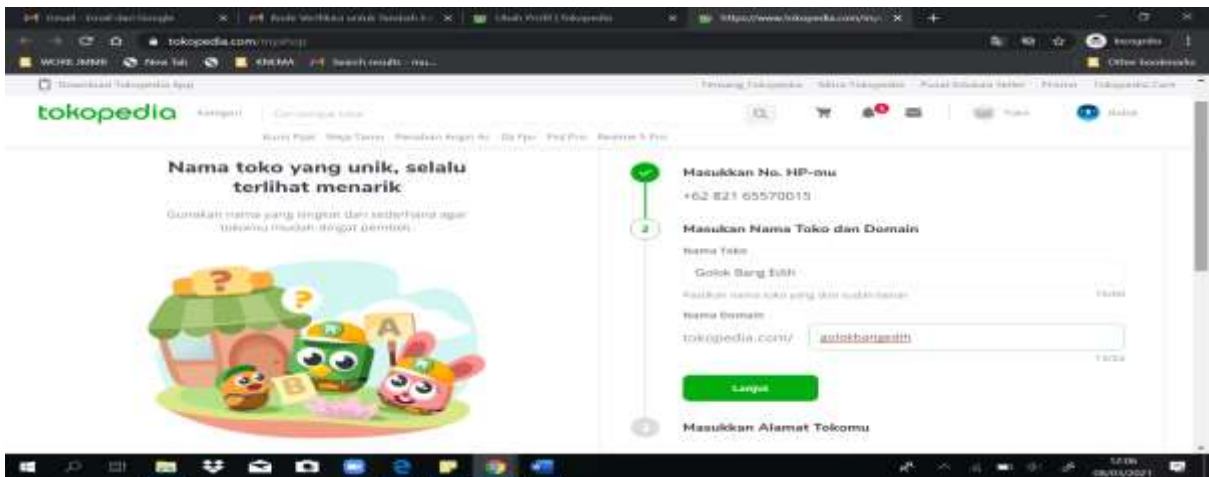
tokopedia.com/myshop

Incognito

Other bookmarks

Download Tokopedia App

tokopedia

Kategori

Nama toko yang unik, selalu terlihat menarik

Gunakan nama yang singkat dan sederhana agar tokomu mudah diingat pembeli.

Masukkan No. HP-mu

+62 821 65570015

2

Masukan Nama Toko dan Domain

Nama Toko

Golok Bang Edih

Nama Domain

tokopedia.com/ golokbangedih

Lanjut

3

Masukkan Alamat Tokomu

12:06